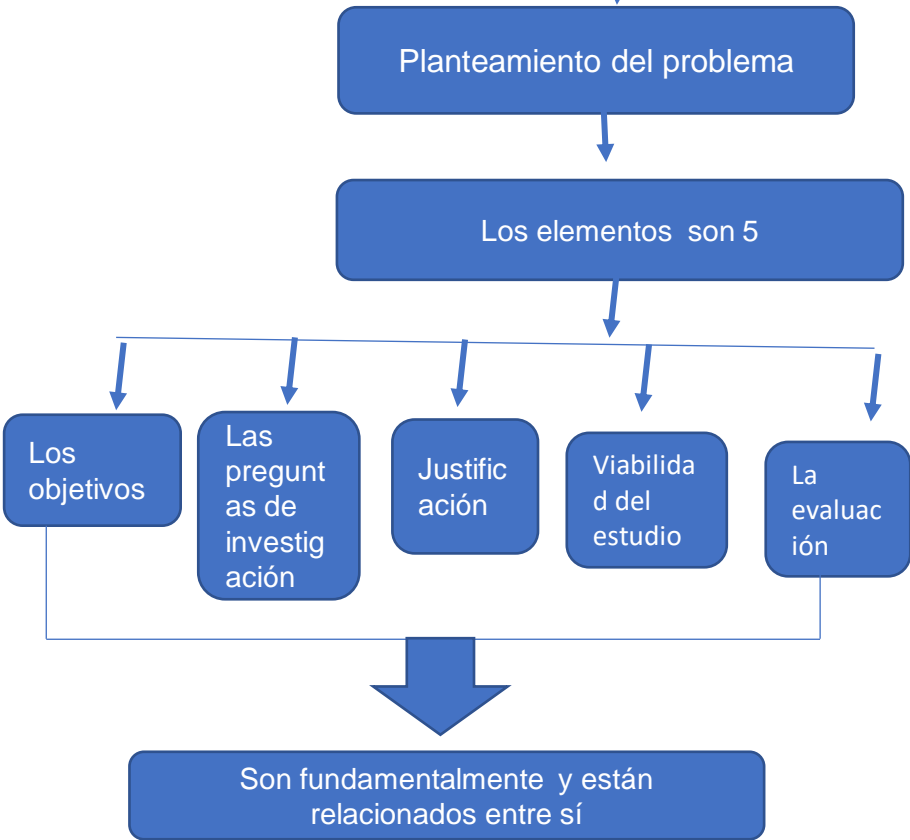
Planteamiento del problema

Los elementos son 5

Los objetivos

Las preguntas de investigación

Justificación

Viabilidad del estudio

La evaluación

Son fundamentalmente y están relacionados entre sí